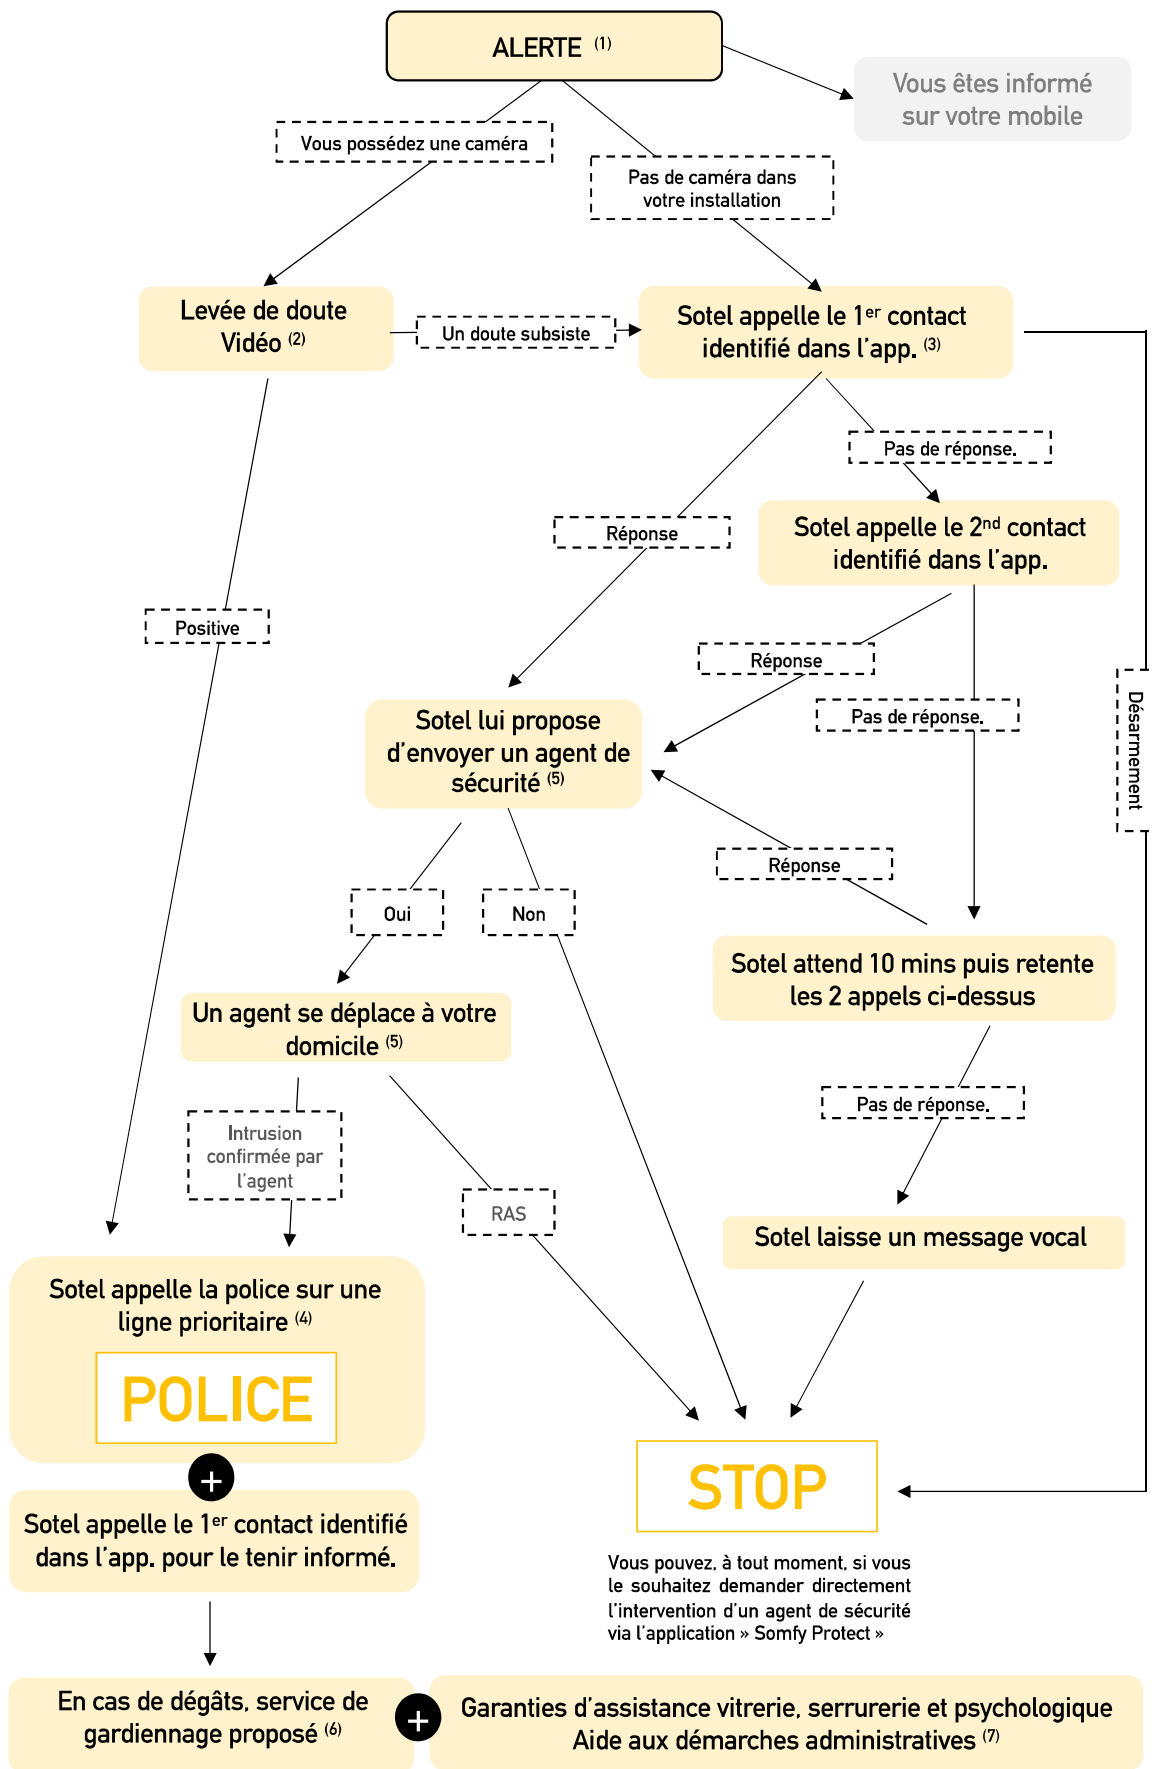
ALERTE $^{(1)}$

Vous êtes informé sur votre mobile

Vous possédez une caméra

Pas de caméra dans votre installation

Levée de doute Vidéo $^{(2)}$

Un doute subsiste

Sotel appelle le 1$^{er}$ contact identifié dans l'app. $^{(3)}$

Pas de réponse.

Réponse

Sotel appelle le 2$^{nd}$ contact identifié dans l'app.

Positive

Réponse

Pas de réponse.

Désarmement

Sotel lui propose d'envoyer un agent de sécurité $^{(5)}$

Réponse

Oui

Non

Sotel attend 10 mins puis retente les 2 appels ci-dessus

Un agent se déplace à votre domicile $^{(5)}$

Pas de réponse.

Intrusion confirmée par l'agent

RAS

Sotel laisse un message vocal

Sotel appelle la police sur une ligne prioritaire $^{(4)}$

POLICE

STOP

+

Sotel appelle le 1$^{er}$ contact identifié dans l'app. pour le tenir informé.

Vous pouvez, à tout moment, si vous le souhaitez demander directement l'intervention d'un agent de sécurité via l'application » Somfy Protect »

En cas de dégâts, service de gardiennage proposé $^{(6)}$

+

Garanties d'assistance vitrerie, serrurerie et psychologique Aide aux démarches administratives $^{(7)}$